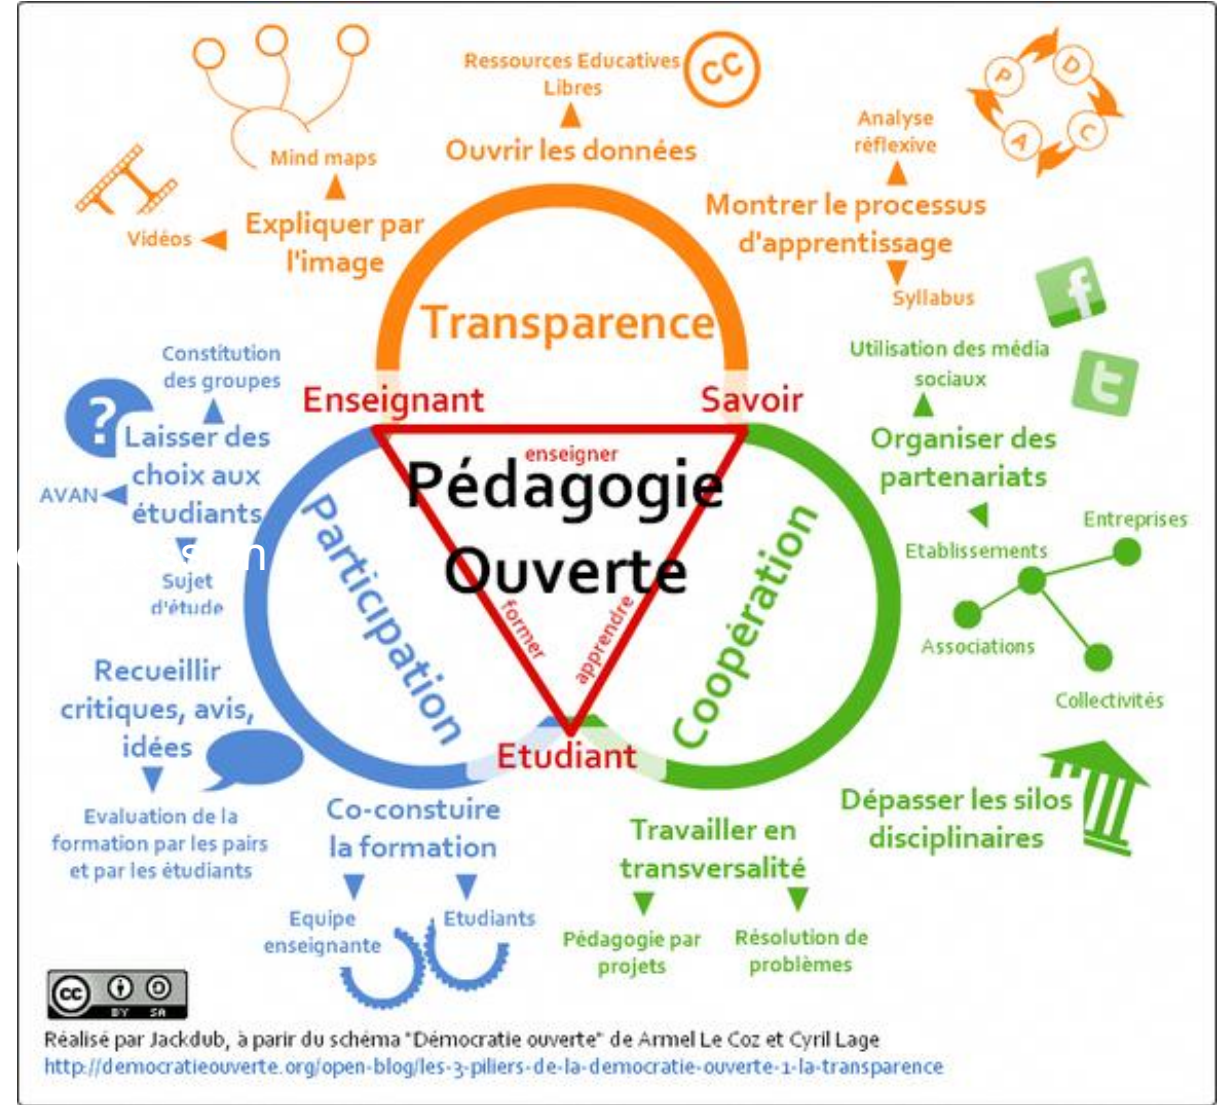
Ressources Educatives Libres

cc

Ouvrir les données

Mind maps

Expliquer par l'image

Vidéos

P D C A

Analyse réflexive

Montrer le processus d'apprentissage

Syllabus

Transparence

Enseignant

Savoir

Constitution des groupes

?

Laisser des choix aux étudiants

AVAN

Sujet d'étude

enseigner

Pédagogie Ouverte

former

apprendre

Participation

Coopération

Utilisation des média sociaux

Organiser des partenariats

Entreprises

Etablissements

Associations

Collectivités

Recueillir critiques, avis, idées

Evaluation de la formation par les pairs et par les étudiants

Etudiant

Co-constuire la formation

Equipe enseignante

Etudiants

Travailler en transversalité

Pédagogie par projets

Résolution de problèmes

Dépasser les silos disciplinaires

cc BY SA

Réalisé par Jackdub, à parir du schéma "Démocratie ouverte" de Armel Le Coz et Cyril Lage
http://democratieouverte.org/open-blog/les-3-piliers-de-la-democratie-ouverte-1-la-transparence